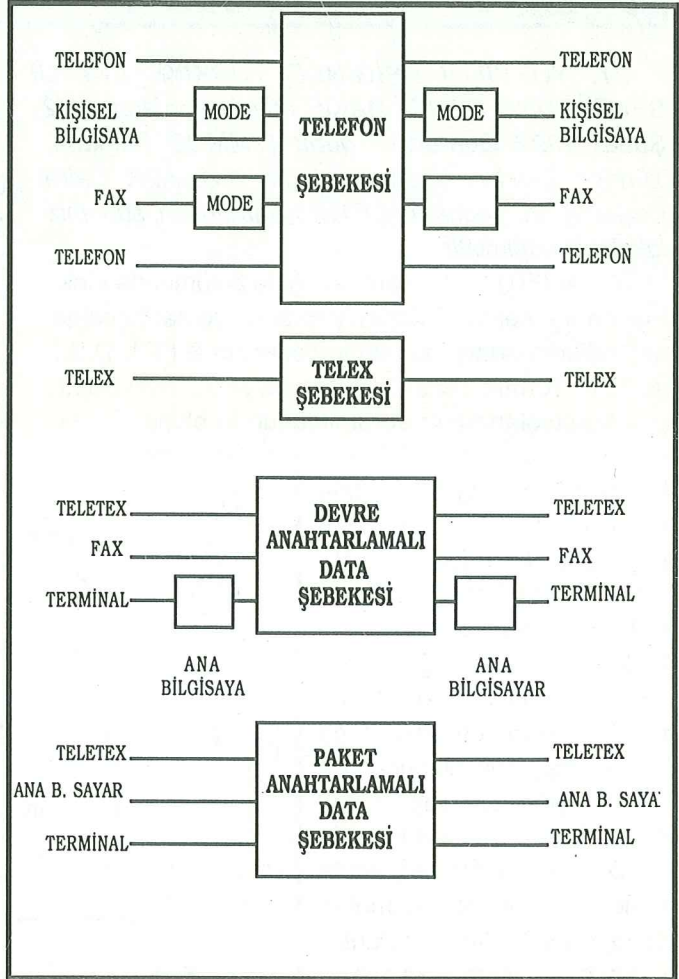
TELEFON
KİŞİSEL BİLGİSAYA
MODE
FAX
MODE
TELEFON
TELEFON ŞEBEKESİ
TELEFON
MODE
KİŞİSEL BİLGİSAYA
FAX
TELEFON

TELEX
TELEX ŞEBEKESİ
TELEX

TELETEX
FAX
TERMİNAL
DEVRE ANAHTARLAMALI DATA ŞEBEKESİ
TELETEX
FAX
TERMİNAL
ANA BİLGİSAYA
ANA BİLGİSAYAR

TELETEX
ANA B. SAYAR
TERMİNAL
PAKET ANAHTARLAMALI DATA ŞEBEKESİ
TELETEX
ANA B. SAYA
TERMİNAL